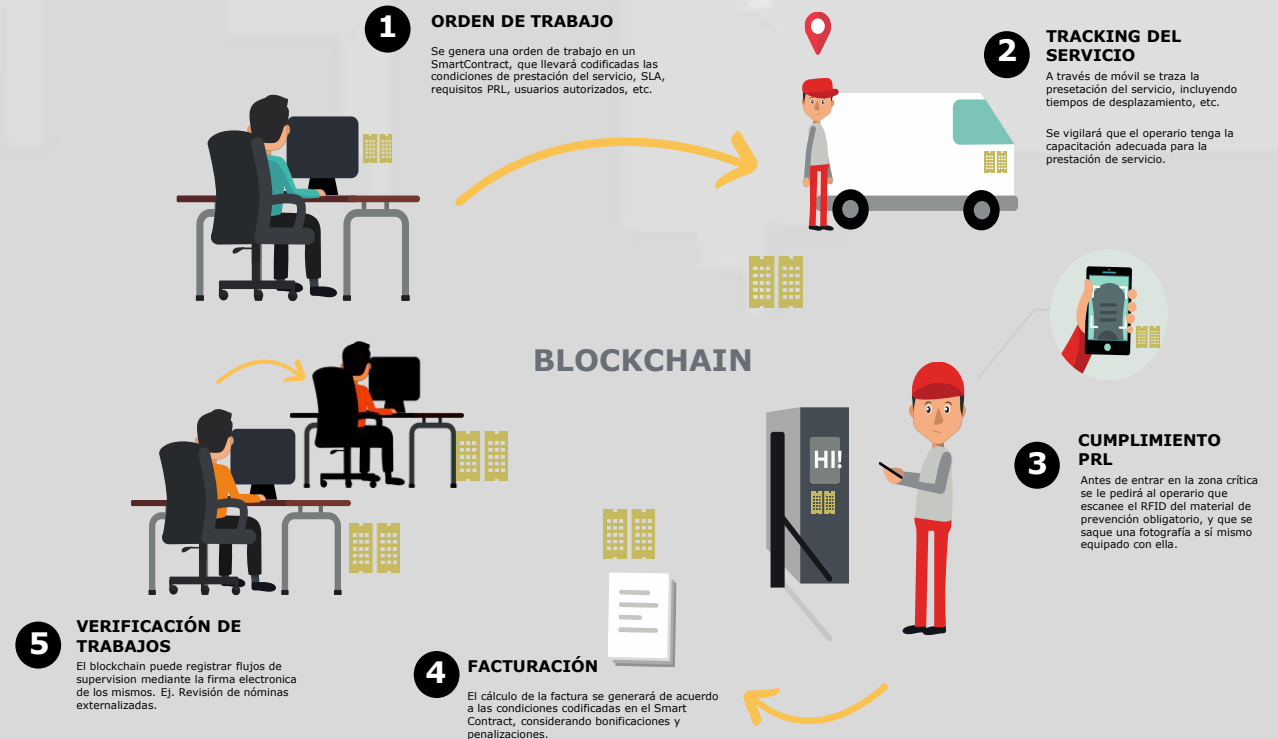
1
ORDEN DE TRABAJO
Se genera una orden de trabajo en un SmartContract, que llevará codificadas las condiciones de prestación del servicio, SLA, requisitos PRL, usuarios autorizados, etc.

2
TRACKING DEL SERVICIO
A través de móvil se traza la presetación del servicio, incluyendo tiempos de desplazamiento, etc.

Se vigilará que el operario tenga la capacitación adecuada para la prestación de servicio.

BLOCKCHAIN

HI!

3
CUMPLIMIENTO PRL
Antes de entrar en la zona crítica se le pedirá al operario que escanee el RFID del material de prevención obligatorio, y que se saque una fotografía a sí mismo equipado con ella.

5
VERIFICACIÓN DE TRABAJOS
El blockchain puede registrar flujos de supervision mediante la firma electronica de los mismos. Ej. Revisión de nóminas externalizadas.

4
FACTURACIÓN
El cálculo de la factura se generará de acuerdo a las condiciones codificadas en el Smart Contract, considerando bonificaciones y penalizaciones.